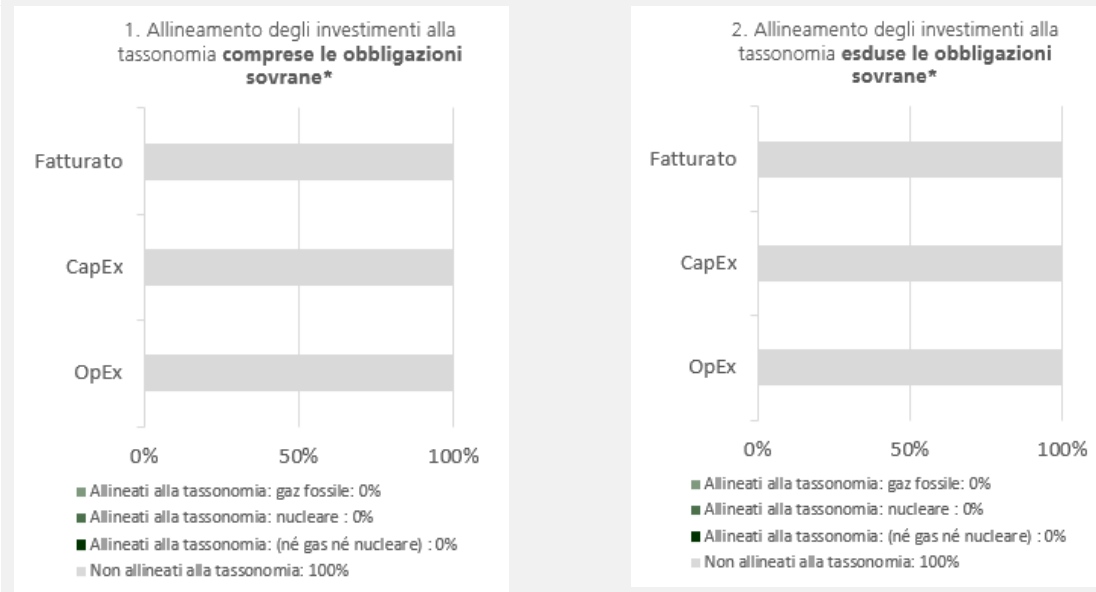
1. Allineamento degli investimenti alla tassonomia **comprese le obbligazioni sovrane***

Fatturato

CapEx

OpEx

0%

50%

100%

Allineati alla tassonomia: gaz fossile: 0%

Allineati alla tassonomia: nucleare : 0%

Allineati alla tassonomia: (né gas né nucleare) : 0%

Non allineati alla tassonomia: 100%

2. Allineamento degli investimenti alla tassonomia **esduse le obbligazioni sovrane***

Fatturato

CapEx

OpEx

0%

50%

100%

Allineati alla tassonomia: gaz fossile: 0%

Allineati alla tassonomia: nucleare : 0%

Allineati alla tassonomia: (né gas né nucleare) : 0%

Non allineati alla tassonomia: 100%